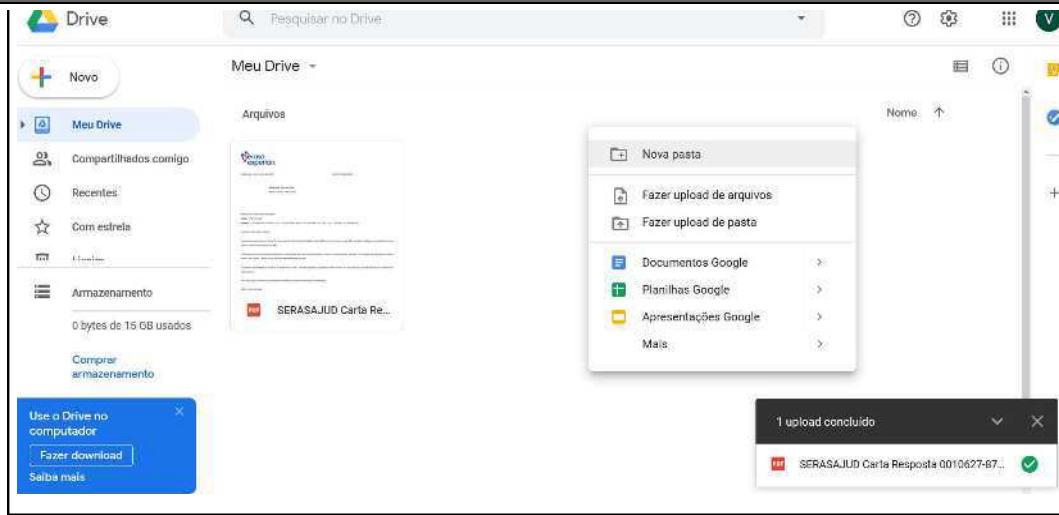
Drive

Pesquisar no Drive

V

Novo

Meu Drive

Compartilhados comigo

Recentes

Com estrela

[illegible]

Armazenamento

0 bytes de 15 GB usados

Comprar armazenamento

Use o Drive no computador

Fazer download

Saiba mais

Meu Drive

Arquivos

Nome ↑

SERASAJUD Carta Re...

Nova pasta

Fazer upload de arquivos

Fazer upload de pasta

Documentos Google

Planilhas Google

Apresentações Google

Mais

1 upload concluído

SERASAJUD Carta Resposta 0010627-87...